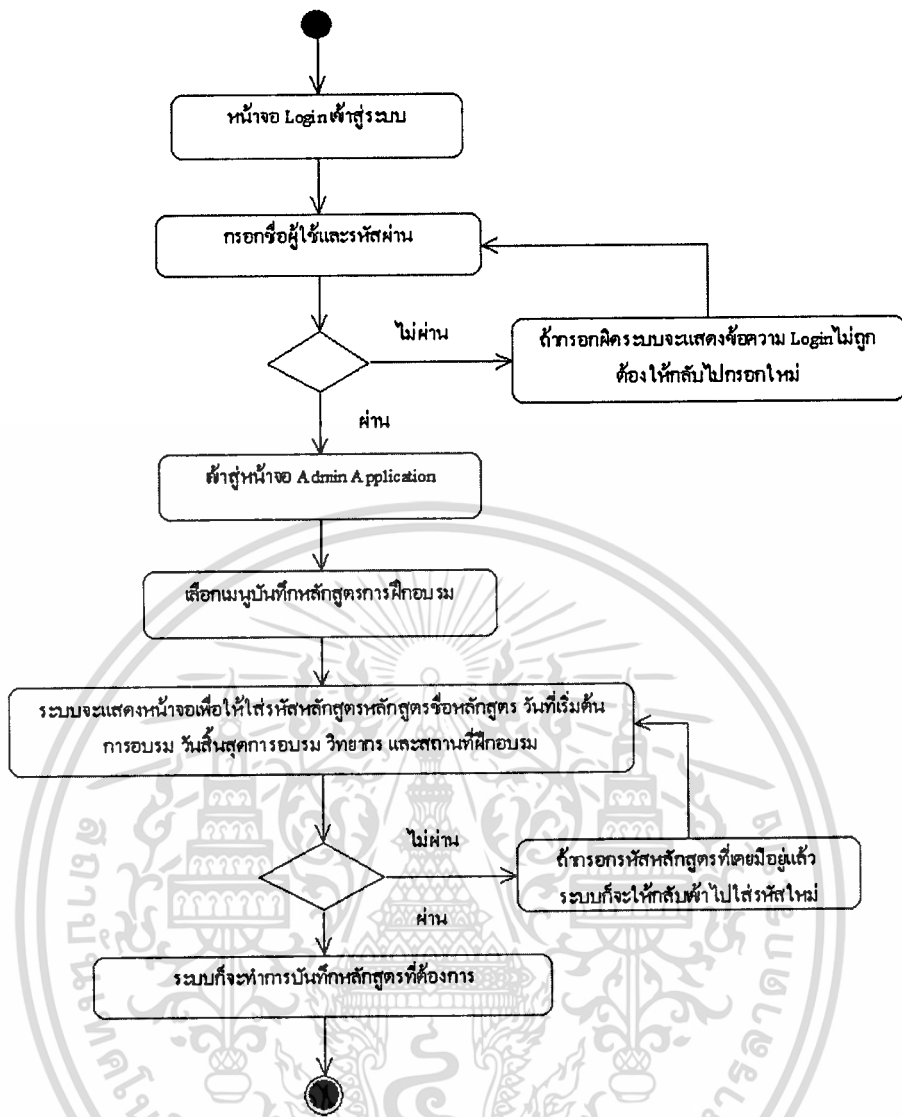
หน้าจอ Login เข้าสู่ระบบ

กรอกชื่อผู้ใช้และรหัสผ่าน

ไม่ผ่าน

ถ้ากรอกผิดระบบจะแสดงข้อความ Login ไม่ถูกต้องให้กลับไปกรอกใหม่

ผ่าน

เข้าสู่หน้าจอ Admin Application

เลือกเมนูบันทึกหลักสูตรการฝึกอบรม

ระบบจะแสดงหน้าจอเพื่อให้ใส่รหัสหลักสูตรหลักสูตรชื่อหลักสูตร วันที่เริ่มต้นการอบรม วันสิ้นสุดการอบรม วิทยากร และสถานที่ฝึกอบรม

ไม่ผ่าน

ถ้ากรอกรหัสหลักสูตรที่เคยมีอยู่แล้ว ระบบก็จะให้กลับเข้าไปใส่รหัสใหม่

ผ่าน

ระบบก็จะทำการบันทึกหลักสูตรที่ต้องการ